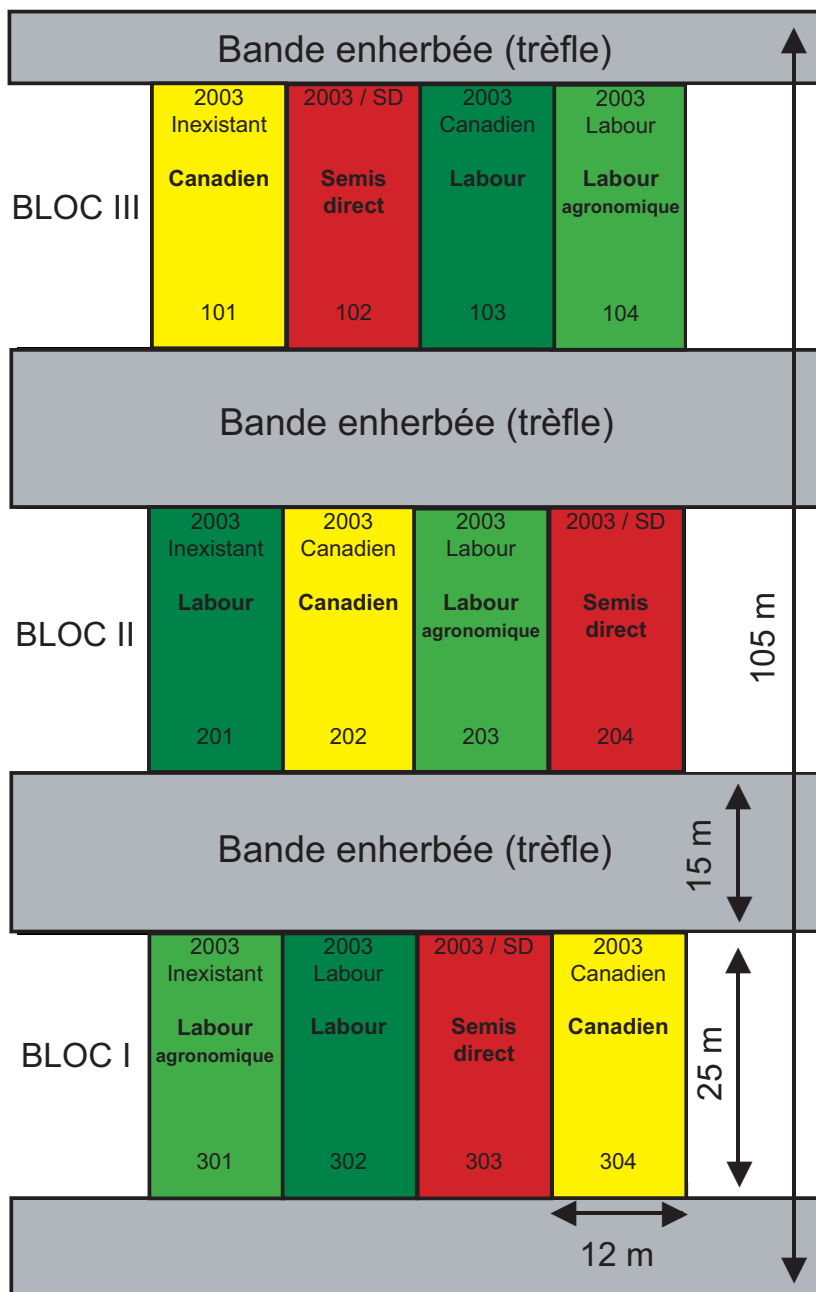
Bande enherbée (trèfle)

BLOC III

2003 Inexistant
Canadien
101

2003 / SD
Semis direct
102

2003 Canadien
Labour
103

2003 Labour
Labour agronomique
104

Bande enherbée (trèfle)

BLOC II

2003 Inexistant
Labour
201

2003 Canadien
Canadien
202

2003 Labour
Labour agronomique
203

2003 / SD
Semis direct
204

105 m

Bande enherbée (trèfle)

15 m

BLOC I

2003 Inexistant
Labour agronomique
301

2003 Labour
Labour
302

2003 / SD
Semis direct
303

2003 Canadien
Canadien
304

25 m

12 m